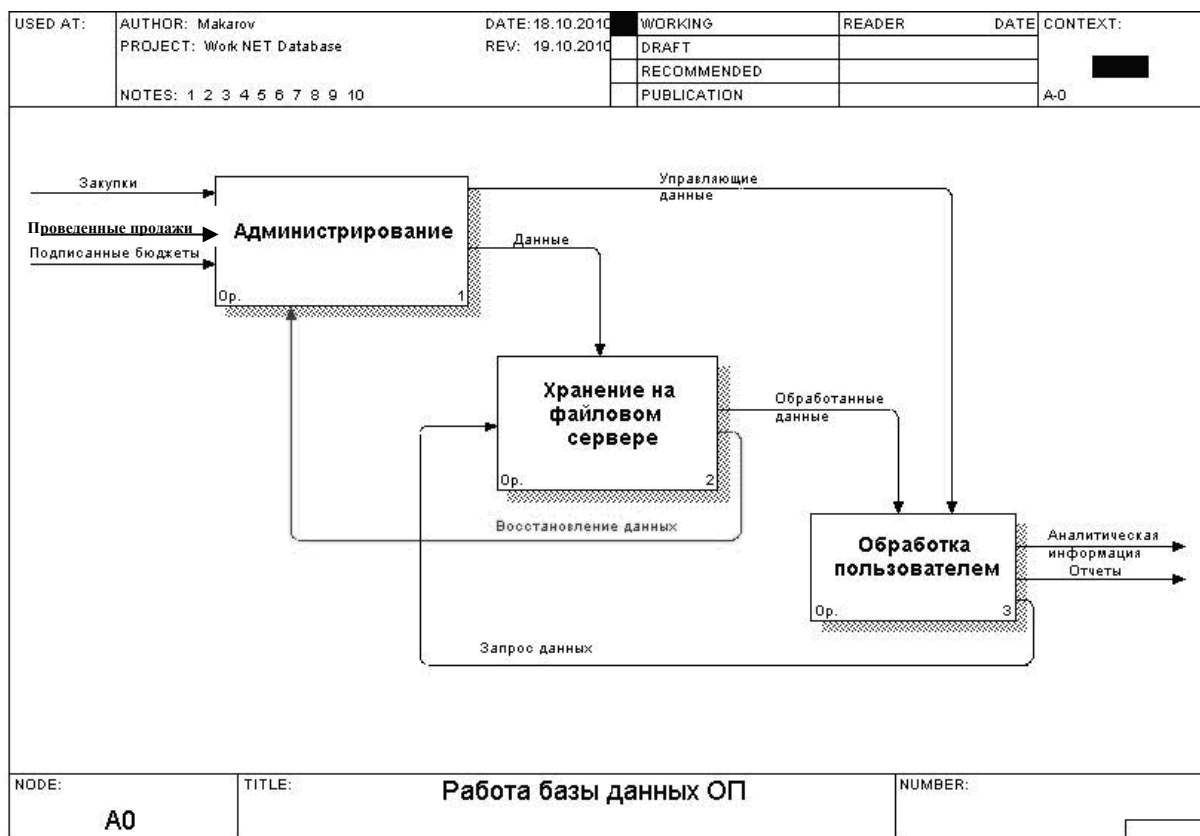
| USED AT: | AUTHOR: Makarov | DATE: 18.10.2010 | | WORKING | READER | DATE | CONTEXT: |
|---|---|---|---|---|---|---|---|
| | PROJECT: Work NET Database | REV: 19.10.2010 | | DRAFT | | | |
| | | | | RECOMMENDED | | | |
| | NOTES: 1 2 3 4 5 6 7 8 9 10 | | | PUBLICATION | | | A-0 |

Закупки

Проведенные продажи

Подписанные бюджеты

Администрирование

Ор.

1

Управляющие данные

Данные

Хранение на файловом сервере

Ор.

2

Обработанные данные

Восстановление данных

Обработка пользователем

Ор.

3

Аналитическая информация

Отчеты

Запрос данных

| NODE: | TITLE: | | NUMBER: |
|---|---|---|---|
| A0 | | Работа базы данных ОП | |